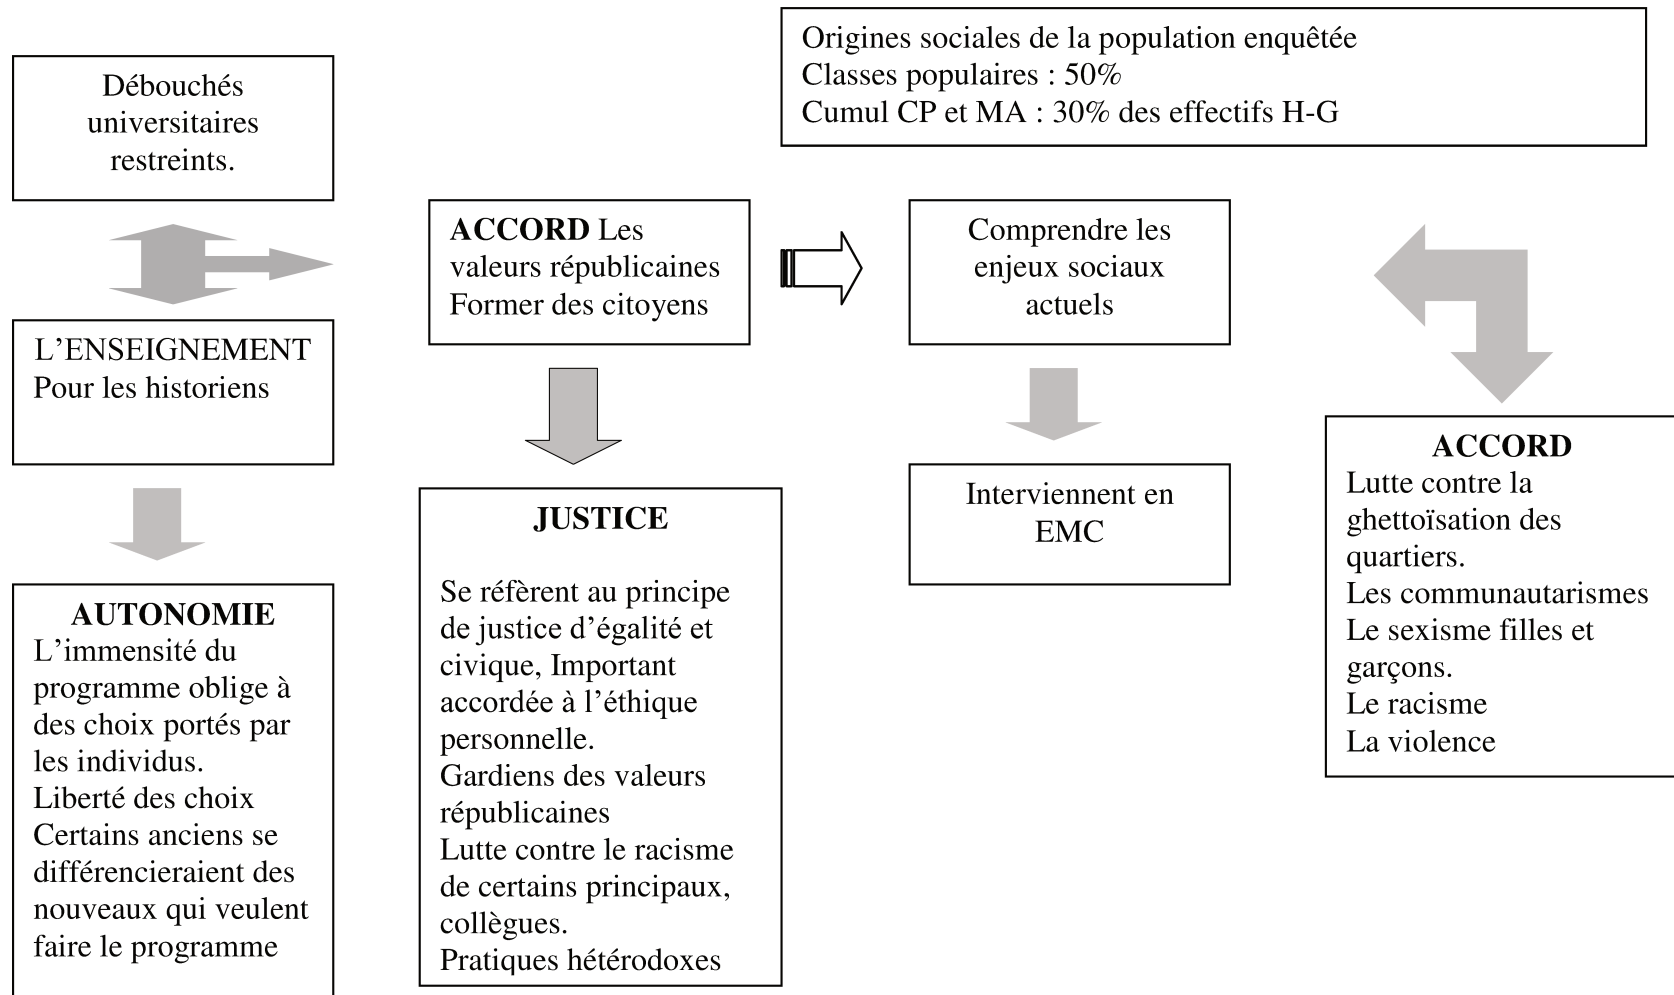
Débouchés universitaires restreints.

L'ENSEIGNEMENT
Pour les historiens

AUTONOMIE
L'immensité du programme oblige à des choix portés par les individus.
Liberté des choix
Certains anciens se différencieraient des nouveaux qui veulent faire le programme

ACCORD Les valeurs républicaines
Former des citoyens

JUSTICE

Se réfèrent au principe de justice d'égalité et civique, Important accordée à l'éthique personnelle.
Gardiens des valeurs républicaines
Lutte contre le racisme de certains principaux, collègues.
Pratiques hétérodoxes

Origines sociales de la population enquêtée
Classes populaires : 50%
Cumul CP et MA : 30% des effectifs H-G

Comprendre les enjeux sociaux actuels

Interviennent en EMC

ACCORD
Lutte contre la ghettoïsation des quartiers.
Les communautarismes
Le sexisme filles et garçons.
Le racisme
La violence